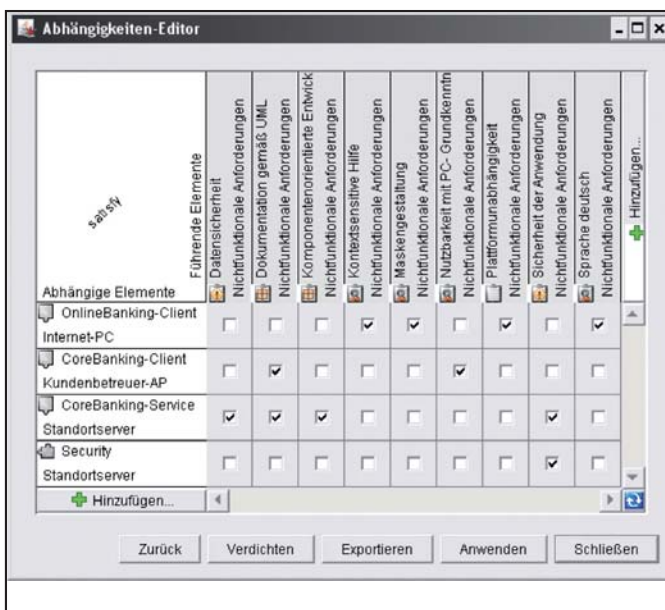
Abhängigkeiten-Editor

satisfy

Führende Elemente

Abhängige Elemente

| | Datensicherheit Nichtfunktionale Anforderungen | Dokumentation gemäß UML Nichtfunktionale Anforderungen | Komponentenorientierte Entwick Nichtfunktionale Anforderungen | Kontextsensitive Hilfe Nichtfunktionale Anforderungen | Maskengestaltung Nichtfunktionale Anforderungen | Nutzbarkeit mit PC- Grundkenntn Nichtfunktionale Anforderungen | Plattformunabhängigkeit Nichtfunktionale Anforderungen | Sicherheit der Anwendung Nichtfunktionale Anforderungen | Sprache deutsch Nichtfunktionale Anforderungen | Hinzufügen... |
|---|---|---|---|---|---|---|---|---|---|---|
| OnlineBanking-Client Internet-PC | ☐ | ☐ | ☐ | ☑ | ☑ | ☐ | ☑ | ☐ | ☑ | |
| CoreBanking-Client Kundenbetreuer-AP | ☐ | ☑ | ☐ | ☐ | ☐ | ☑ | ☐ | ☐ | ☐ | |
| CoreBanking-Service Standortserver | ☑ | ☑ | ☑ | ☐ | ☐ | ☐ | ☐ | ☑ | ☐ | |
| Security Standortserver | ☐ | ☐ | ☐ | ☐ | ☐ | ☐ | ☐ | ☑ | ☐ | |

Hinzufügen...

Zurück Verdichten Exportieren Anwenden Schließen